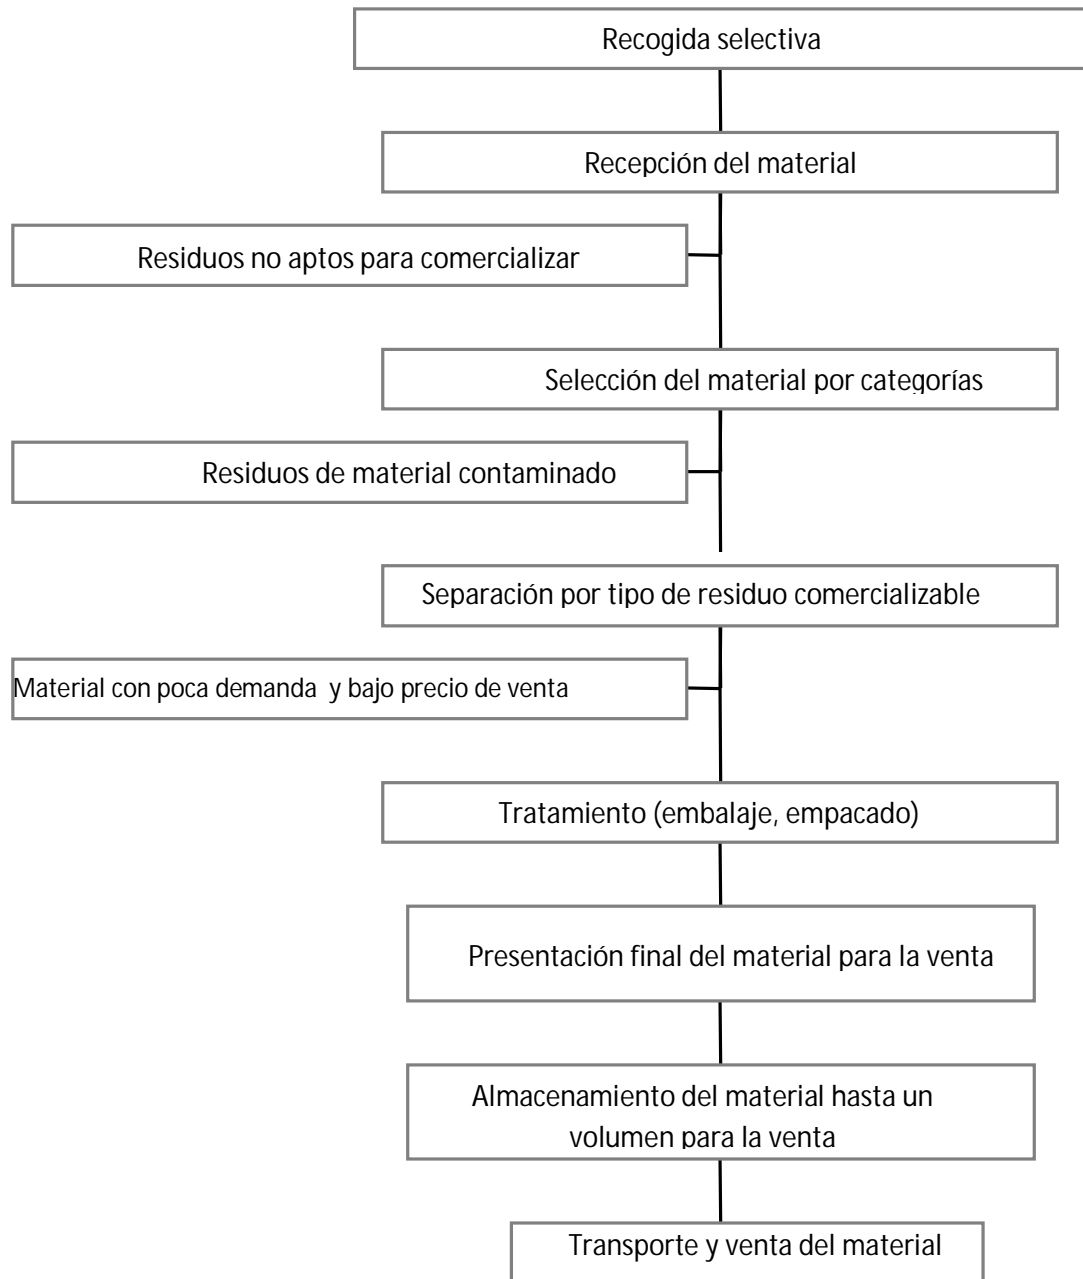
Recogida selectiva

Recepción del material

Residuos no aptos para comercializar

Selección del material por categorías

Residuos de material contaminado

Separación por tipo de residuo comercializable

Material con poca demanda y bajo precio de venta

Tratamiento (embalaje, empacado)

Presentación final del material para la venta

Almacenamiento del material hasta un volumen para la venta

Transporte y venta del material